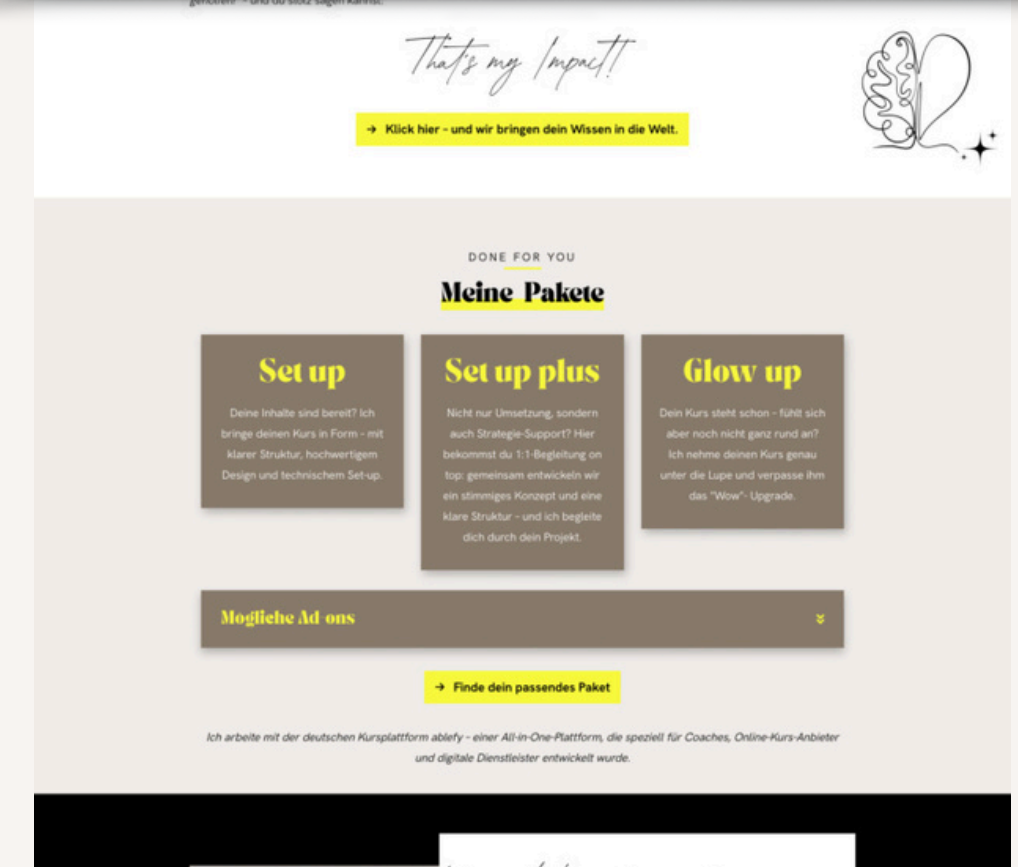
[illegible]

That's my Impact!

→ Klick hier – und wir bringen dein Wissen in die Welt.

DONE FOR YOU

Meine Pakete

Set up

Deine Inhalte sind bereit? Ich bringe deinen Kurs in Form – mit klarer Struktur, hochwertigem Design und technischem Set-up.

Set up plus

Nicht nur Umsetzung, sondern auch Strategie-Support? Hier bekommst du 1:1-Begleitung on top: gemeinsam entwickeln wir ein stimmiges Konzept und eine klare Struktur – und ich begleite dich durch dein Projekt.

Glow up

Dein Kurs steht schon – fühlt sich aber noch nicht ganz rund an? Ich nehme deinen Kurs genau unter die Lupe und verpasse ihm das "Wow"- Upgrade.

Mögliche Ad ons

→ Finde dein passendes Paket

Ich arbeite mit der deutschen Kursplattform ablefy – einer All-in-One-Plattform, die speziell für Coaches, Online-Kurs-Anbieter und digitale Dienstleister entwickelt wurde.